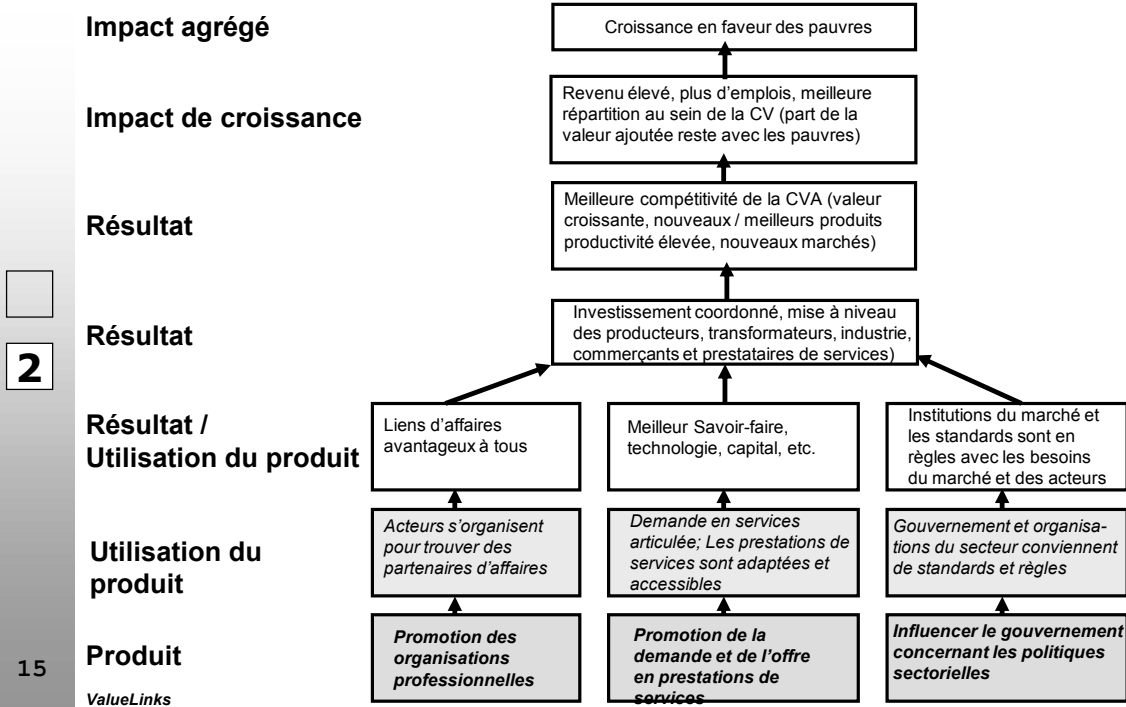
Impact agrégé

Croissance en faveur des pauvres

Impact de croissance

Revenu élevé, plus d'emplois, meilleure répartition au sein de la CV (part de la valeur ajoutée reste avec les pauvres)

Résultat

Meilleure compétitivité de la CVA (valeur croissante, nouveaux / meilleurs produits productivité élevée, nouveaux marchés)

Résultat

Investissement coordonné, mise à niveau des producteurs, transformateurs, industrie, commerçants et prestataires de services)

2

Résultat / Utilisation du produit

Liens d'affaires avantageux à tous

Meilleur Savoir-faire, technologie, capital, etc.

Institutions du marché et les standards sont en règles avec les besoins du marché et des acteurs

Utilisation du produit

*Acteurs s'organisent pour trouver des partenaires d'affaires*

*Demande en services articulée; Les prestations de services sont adaptées et accessibles*

*Gouvernement et organisations du secteur conviennent de standards et règles*

15

Produit

***Promotion des organisations professionnelles***

***Promotion de la demande et de l'offre en prestations de services***

***Influencer le gouvernement concernant les politiques sectorielles***

*ValueLinks*